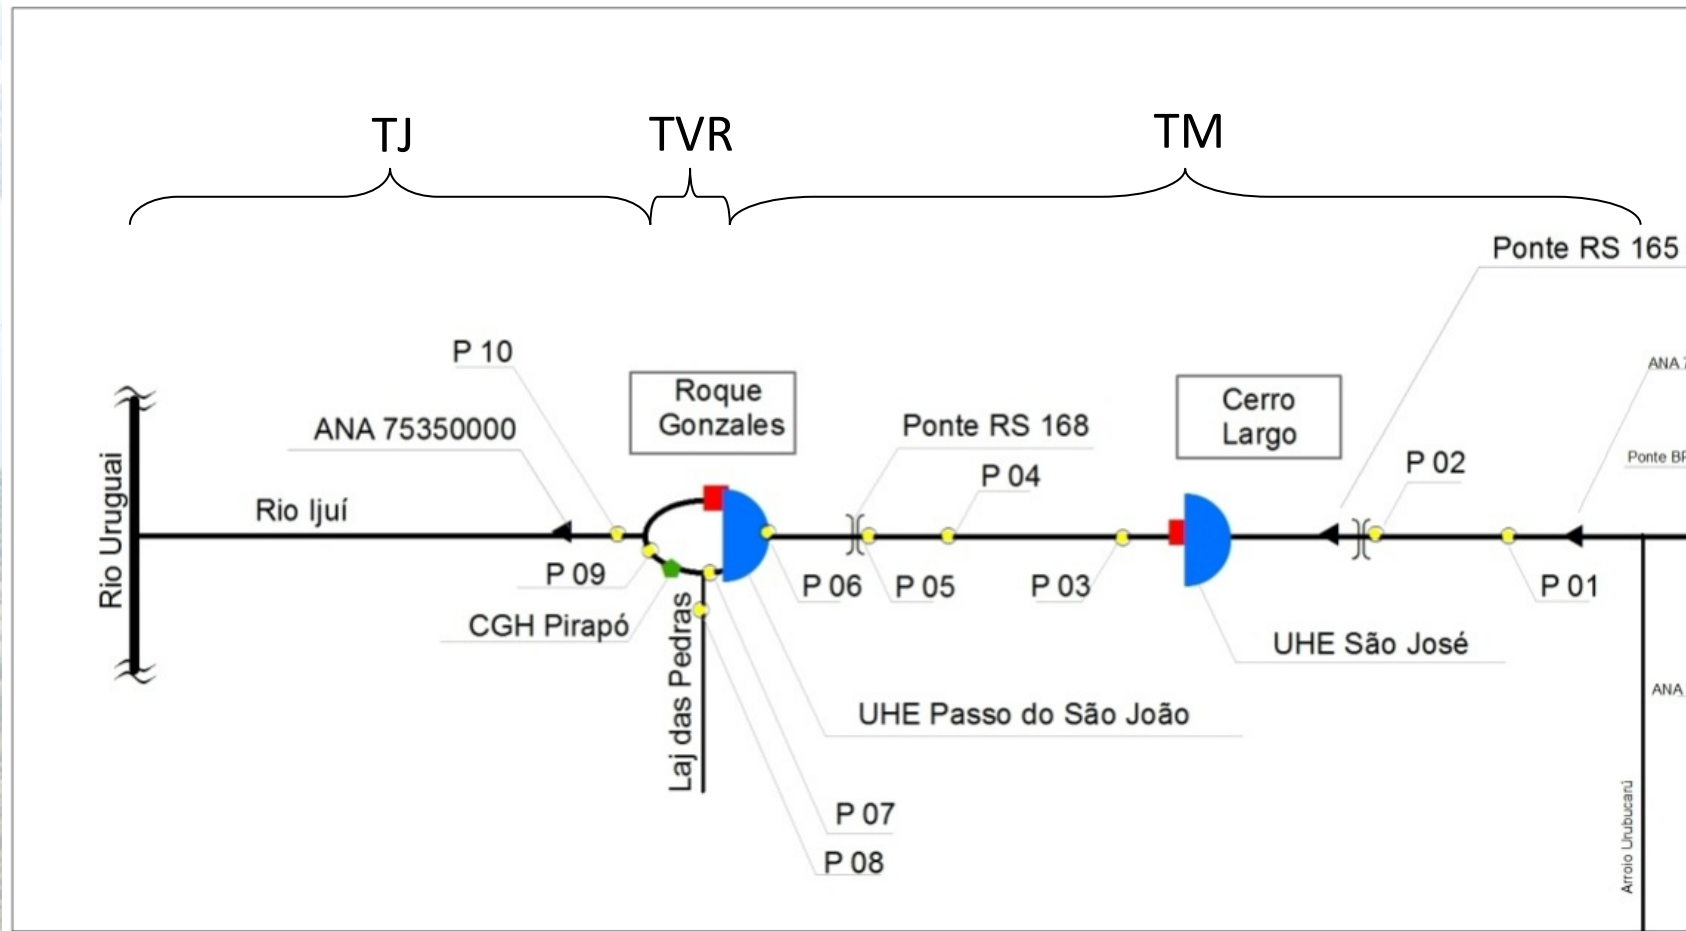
TJ

TVR

TM

Ponte RS 165

ANA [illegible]

Ponte BR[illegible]

P 10

ANA 75350000

Roque Gonzales

Ponte RS 168

Cerro Largo

P 04

P 02

Rio Uruguai

Rio Ijuí

P 09

P 06

P 05

P 03

P 01

CGH Pirapó

Laj das Pedras

UHE São José

ANA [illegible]

UHE Passo do São João

P 07

P 08

Arroio Urubucaru